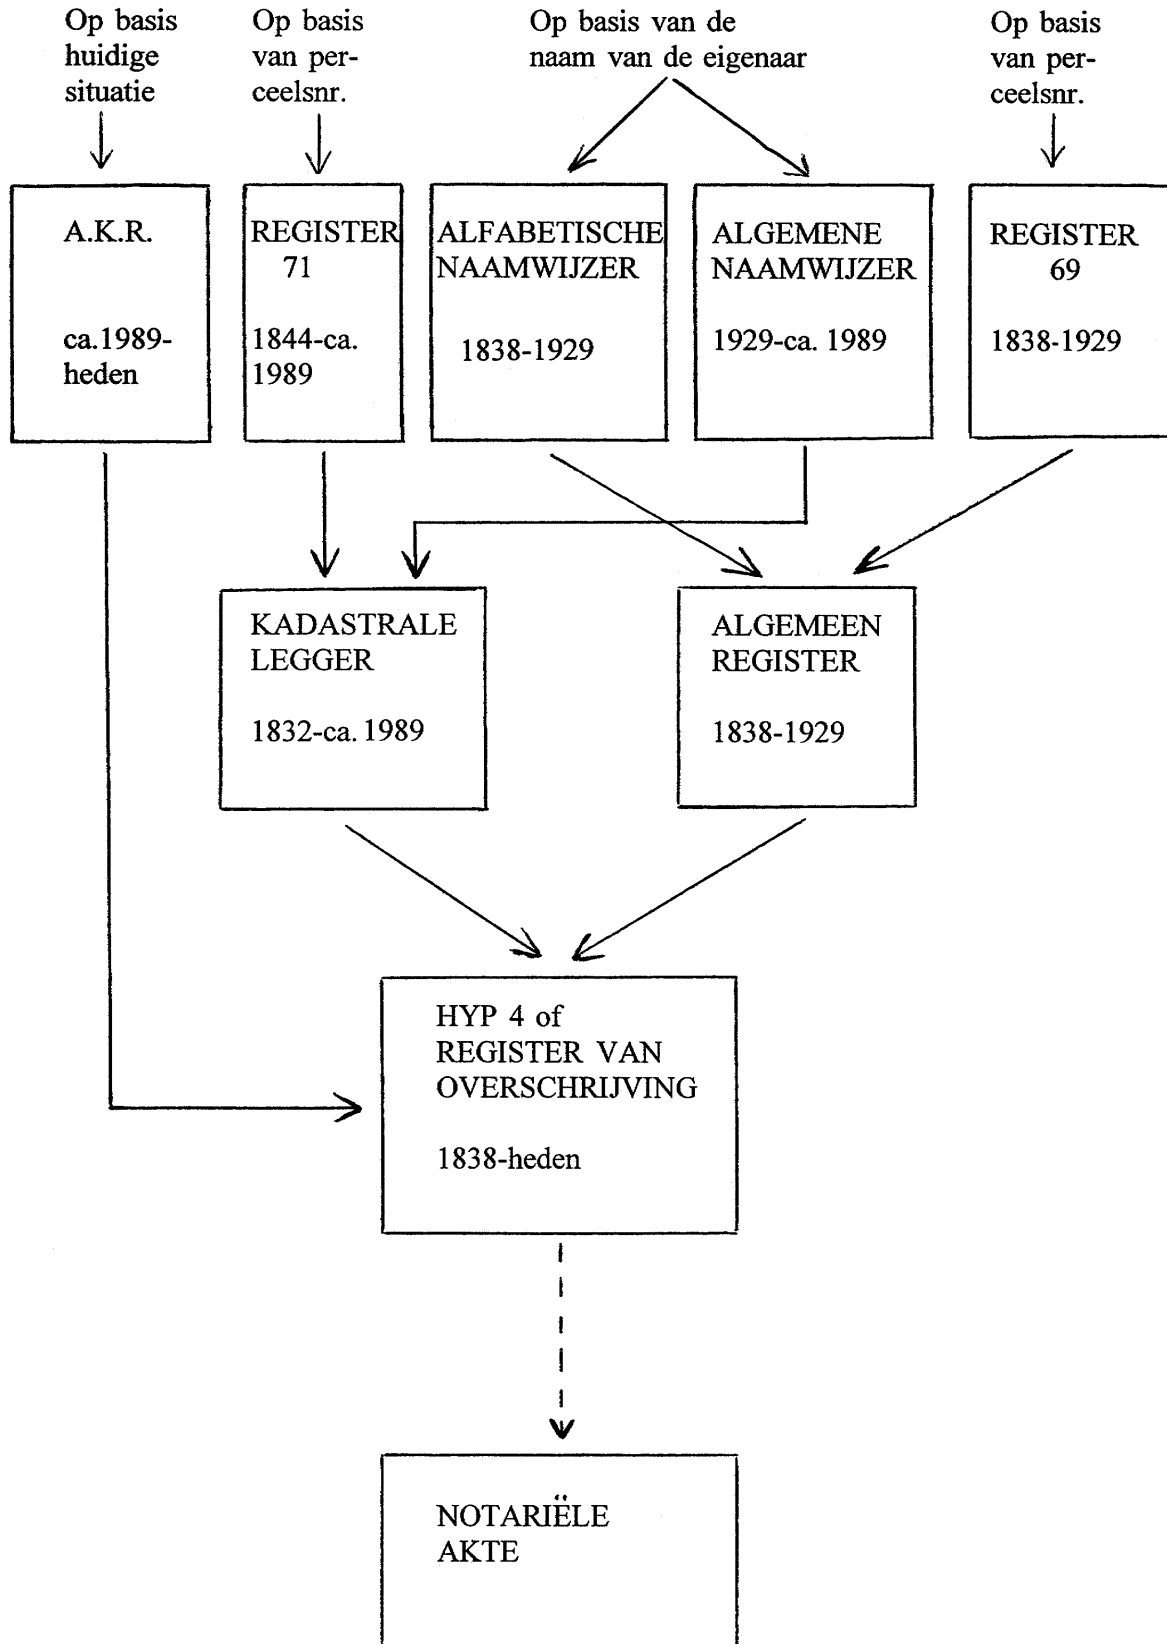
Op basis huidige situatie

Op basis van perceelsnr.

Op basis van de naam van de eigenaar

Op basis van perceelsnr.

A.K.R.

ca.1989-heden

REGISTER 71

1844-ca. 1989

ALFABETISCHE NAAMWIJZER

1838-1929

ALGEMENE NAAMWIJZER

1929-ca. 1989

REGISTER 69

1838-1929

KADASTRALE LEGGER

1832-ca. 1989

ALGEMEEN REGISTER

1838-1929

HYP 4 of REGISTER VAN OVERSCHRIJVING

1838-heden

NOTARIËLE AKTE